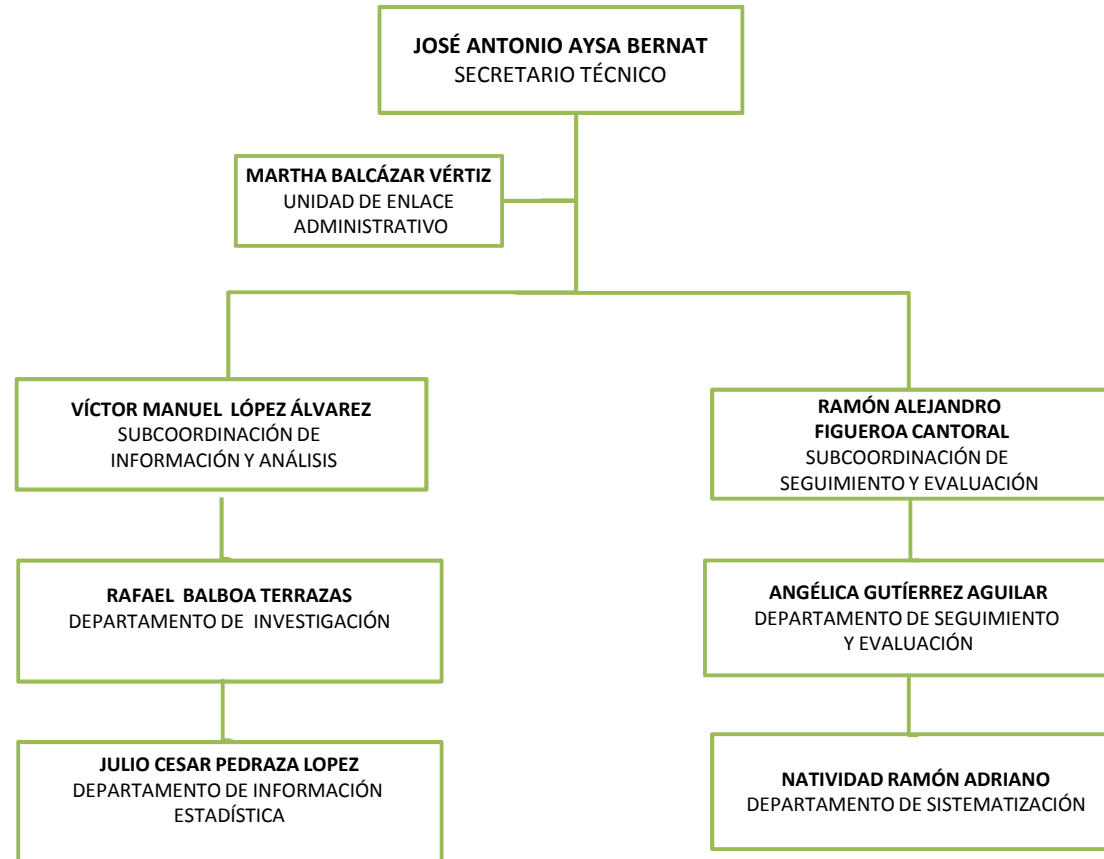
**JOSÉ ANTONIO AYSA BERNAT**
SECRETARIO TÉCNICO

**MARTHA BALCÁZAR VÉRTIZ**
UNIDAD DE ENLACE ADMINISTRATIVO

**VÍCTOR MANUEL LÓPEZ ÁLVAREZ**
SUBCOORDINACIÓN DE INFORMACIÓN Y ANÁLISIS

**RAFAEL BALBOA TERRAZAS**
DEPARTAMENTO DE INVESTIGACIÓN

**JULIO CESAR PEDRAZA LOPEZ**
DEPARTAMENTO DE INFORMACIÓN ESTADÍSTICA

**RAMÓN ALEJANDRO FIGUEROA CANTORAL**
SUBCOORDINACIÓN DE SEGUIMIENTO Y EVALUACIÓN

**ANGÉLICA GUTÍERREZ AGUILAR**
DEPARTAMENTO DE SEGUIMIENTO Y EVALUACIÓN

**NATIVIDAD RAMÓN ADRIANO**
DEPARTAMENTO DE SISTEMATIZACIÓN